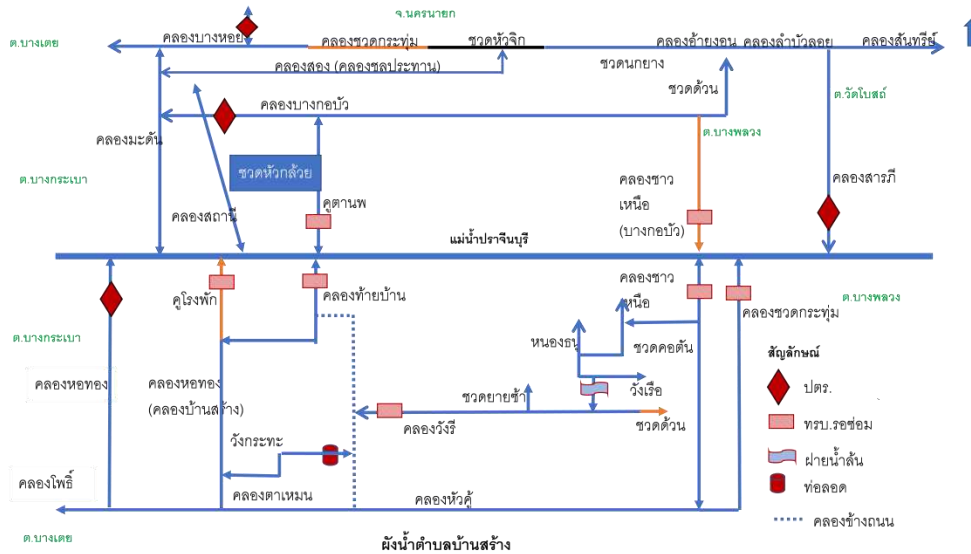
จ.นครนายก

ต.บางเตย

คลองบางหอย

คลองชวดกระทุ่ม

ชวดหัวจิก

คลองอ้ายจอน คลองลำบัวลอย

คลองสันทรีย์

1

คลองสอง (คลองชลประทาน)

ชวดนกยาง

ชวดด้วน

ต.วัดโบสถ์

คลองบางกอบัว

คลองมะดัน

ต.บางพลวง

ชวดหัวกล้วย

ต.บางกระเบา

คลองชาวเหนือ (บางกอบัว)

คลองสารภี

คูตานพ

คลองสถานี

แม่น้ำปราจีนบุรี

คลองชาวเหนือ

คูโรงพัก

คลองท้ายบ้าน

ต.บางพลวง

คลองชวดกระทุ่ม

ต.บางกระเบา

หนองธน

ชวดคอตัน

สัญลักษณ์

คลองหอทอง

คลองหอทอง (คลองบ้านสร้าง)

วังเรือ

ปตร.

ชวดยายซ้า

ทรบ.รอซ่อม

คลองวังรี

ชวดด้วน

วังกระทะ

ฝายน้ำล้น

ท่อลอด

คลองโพธิ์

คลองตาเหมน

คลองหัวคู้

คลองข้างถนน

ต.บางเตย

ผังน้ำตำบลบ้านสร้าง